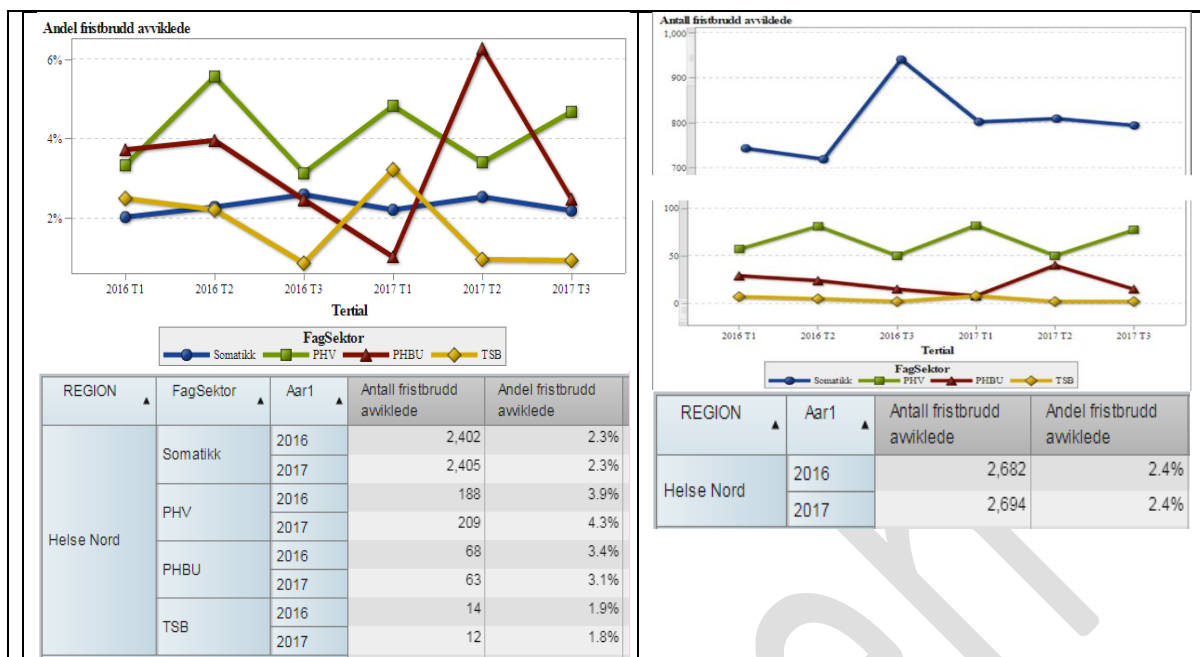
Andel fristbrudd avviklede

6%
4%
2%

2016 T1 2016 T2 2016 T3 2017 T1 2017 T2 2017 T3

Tertial

FagSektor
Somatikk PHV PHBU TSB

| REGION | FagSektor | Aar1 | Antall fristbrudd avviklede | Andel fristbrudd avviklede |
|---|---|---|---|---|
| Helse Nord | Somatikk | 2016 | 2,402 | 2.3% |
| | | 2017 | 2,405 | 2.3% |
| | PHV | 2016 | 188 | 3.9% |
| | | 2017 | 209 | 4.3% |
| | PHBU | 2016 | 68 | 3.4% |
| | | 2017 | 63 | 3.1% |
| | TSB | 2016 | 14 | 1.9% |
| | | 2017 | 12 | 1.8% |

Antall fristbrudd avviklede

1,000
900
800
700

100
50
0

2016 T1 2016 T2 2016 T3 2017 T1 2017 T2 2017 T3

Tertial

FagSektor
Somatikk PHV PHBU TSB

| REGION | Aar1 | Antall fristbrudd avviklede | Andel fristbrudd avviklede |
|---|---|---|---|
| Helse Nord | 2016 | 2,682 | 2.4% |
| | 2017 | 2,694 | 2.4% |